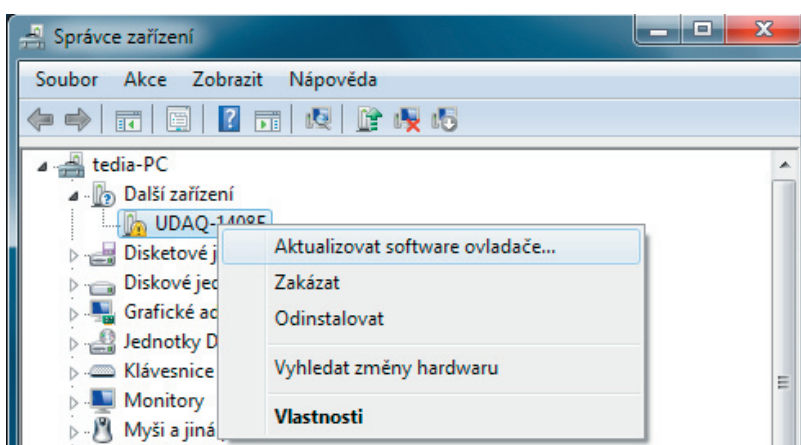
Správce zařízení

Soubor Akce Zobrazit Nápověda

tedia-PC
Další zařízení
UDAQ-1408E
Disketové j
Diskové jed
Grafické ad
Jednotky D
Klávesnice
Monitory
Myši a jiná

Aktualizovat software ovladače...
Zakázat
Odinstalovat
Vyhledat změny hardwaru
Vlastnosti